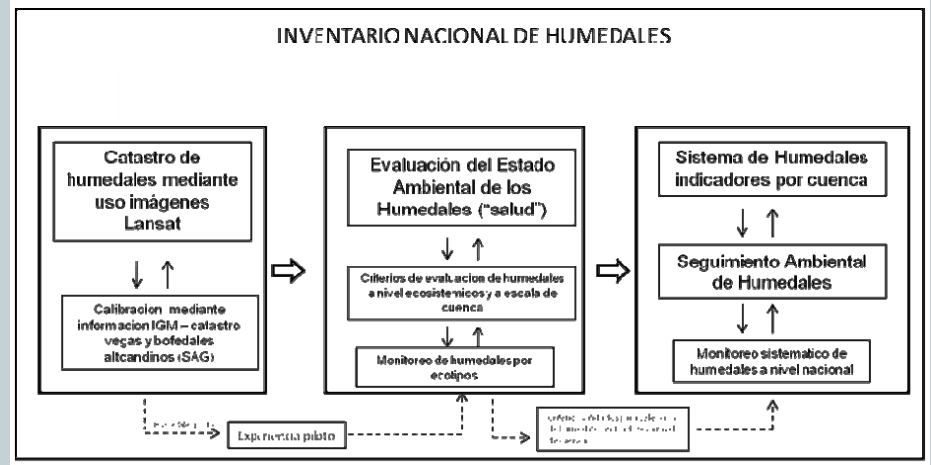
INVENTARIO NACIONAL DE HUMEDALES

Catastro de humedales mediante uso imágenes Lansat

Calibracion mediante informacion IGM – catastro vegas y bofedales altandinos (SAG)

Evaluación del Estado Ambiental de los Humedales ("salud")

Criterios de evaluacion de humedales a nivel ecosistemicos y a escala de cuenca

Monitoreo de humedales por ecotipos

Sistema de Humedales indicadores por cuenca

Seguimiento Ambiental de Humedales

Monitoreo sistematico de humedales a nivel nacional

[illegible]

Experiencia piloto

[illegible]